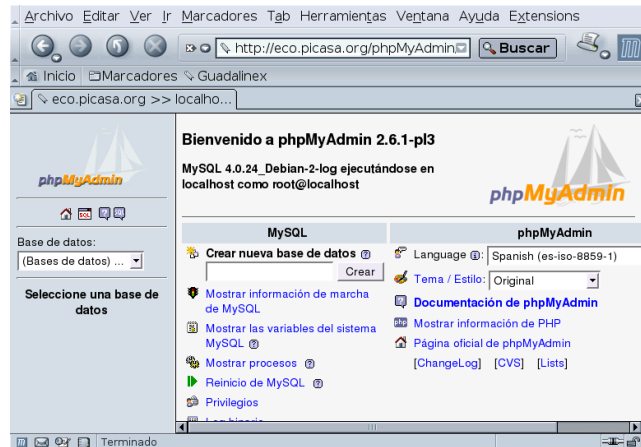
Archivo Editar Ver Ir Marcadores Tab Herramientas Ventana Ayuda Extensions

http://eco.picasa.org/phpMyAdmin Buscar

Inicio Marcadores Guadalinex

eco.picasa.org >> localho...

phpMyAdmin

Base de datos:

(Bases de datos) ...

Seleccione una base de datos

Bienvenido a phpMyAdmin 2.6.1-pl3

MySQL 4.0.24_Debian-2-log ejecutándose en localhost como root@localhost

phpMyAdmin

| MySQL | phpMyAdmin |
|---|---|
| Crear nueva base de datos Crear | Language: Spanish (es-iso-8859-1) |
| Mostrar información de marcha de MySQL | Tema / Estilo: Original |
| Mostrar las variables del sistema MySQL | Documentación de phpMyAdmin |
| Mostrar procesos | Mostrar información de PHP |
| Reinicio de MySQL | Página oficial de phpMyAdmin |
| Privilegios | [ChangeLog] [CVS] [Lists] |
| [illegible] | |

Terminado